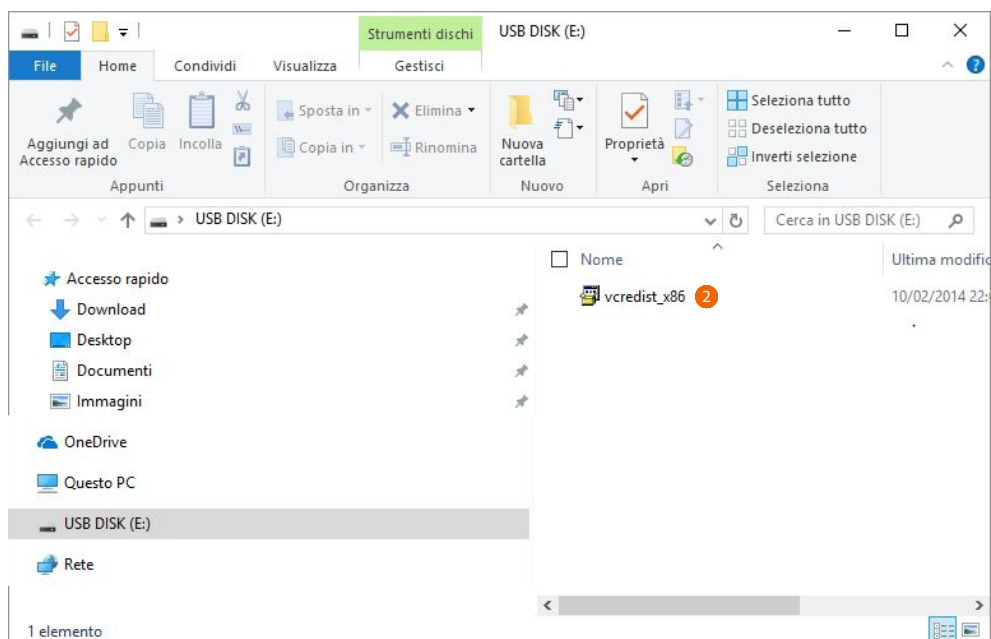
Strumenti dischi USB DISK (E:)

File Home Condividi Visualizza Gestisci

Aggiungi ad Accesso rapido Copia Incolla
Appunti

Sposta in Elimina
Copia in Rinomina
Organizza

Nuova cartella
Nuovo

Proprietà
Apri

Seleziona tutto
Deseleziona tutto
Inverti selezione
Seleziona

USB DISK (E:)

Cerca in USB DISK (E:)

Accesso rapido
Download
Desktop
Documenti
Immagini
OneDrive
Questo PC
USB DISK (E:)
Rete

Nome
Ultima modific

vcredist_x86 2
10/02/2014 22:

1 elemento